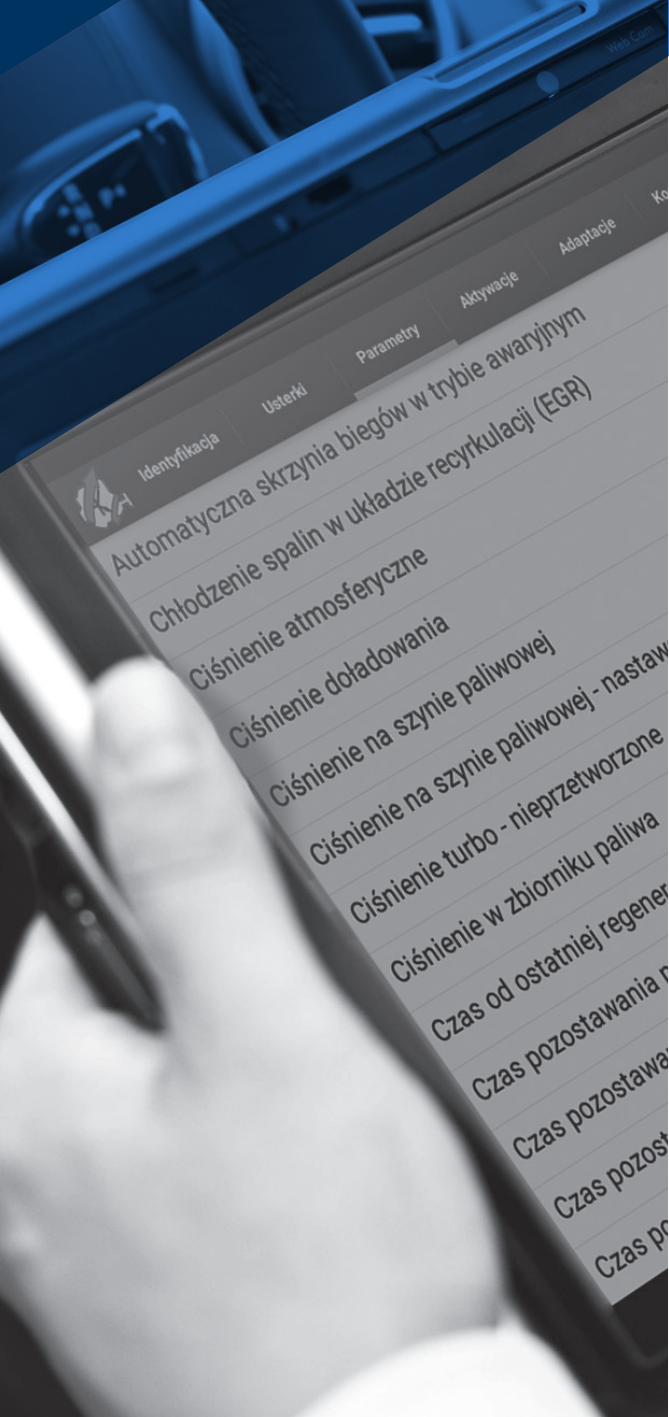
Web Cam

Identyfikacja
Usterki
Parametry
Aktywacje
Adaptacje
Ko

Automatyczna skrzynia biegów w trybie awaryjnym
Chłodzenie spalin w układzie recyrkulacji (EGR)
Ciśnienie atmosferyczne
Ciśnienie doładowania
Ciśnienie na szynie paliwowej
Ciśnienie na szynie paliwowej - nastaw
Ciśnienie turbo - nieprzetworzone
Ciśnienie w zbiorniku paliwa
Czas od ostatniej regener
Czas pozostawania p
Czas pozostawa
Czas pozost
Czas po